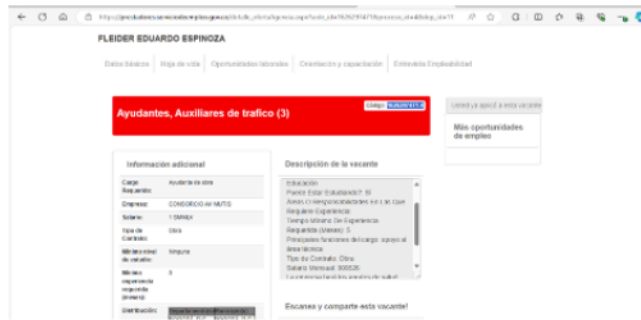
https://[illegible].serviciodeempleo.gov.co/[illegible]

FLEIDER EDUARDO ESPINOZA

Datos básicos | Hoja de vida | Oportunidades laborales | Orientación y capacitación | Entrevista Empleabilidad

Ayudantes, Auxiliares de trafico (3)

Código: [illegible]

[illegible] a esta vacante

Más oportunidades de empleo

Información adicional

| | |
|---|---|
| Cargo Requerido: | Ayudante de obra |
| Empresa: | CONSORCIO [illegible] MUTIS |
| Salario: | 1 SMMLV |
| Tipo de Contrato: | Obra |
| Número total de vacantes: | Ninguna |
| Mínimo experiencia requerida (meses): | 0 |
| Distribución: | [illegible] |

Descripción de la vacante

Educación
Puede Estar Estudiando?: Si
Areas o requerimientos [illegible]
Requiere Experiencia
Tiempo Mínimo De Experiencia Requerida (Meses): 3
Principales funciones del cargo: apoyo al área técnica
Tipo de Contrato: Obra
Salario Mensual: 908526
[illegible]

Escanea y comparte esta vacante!